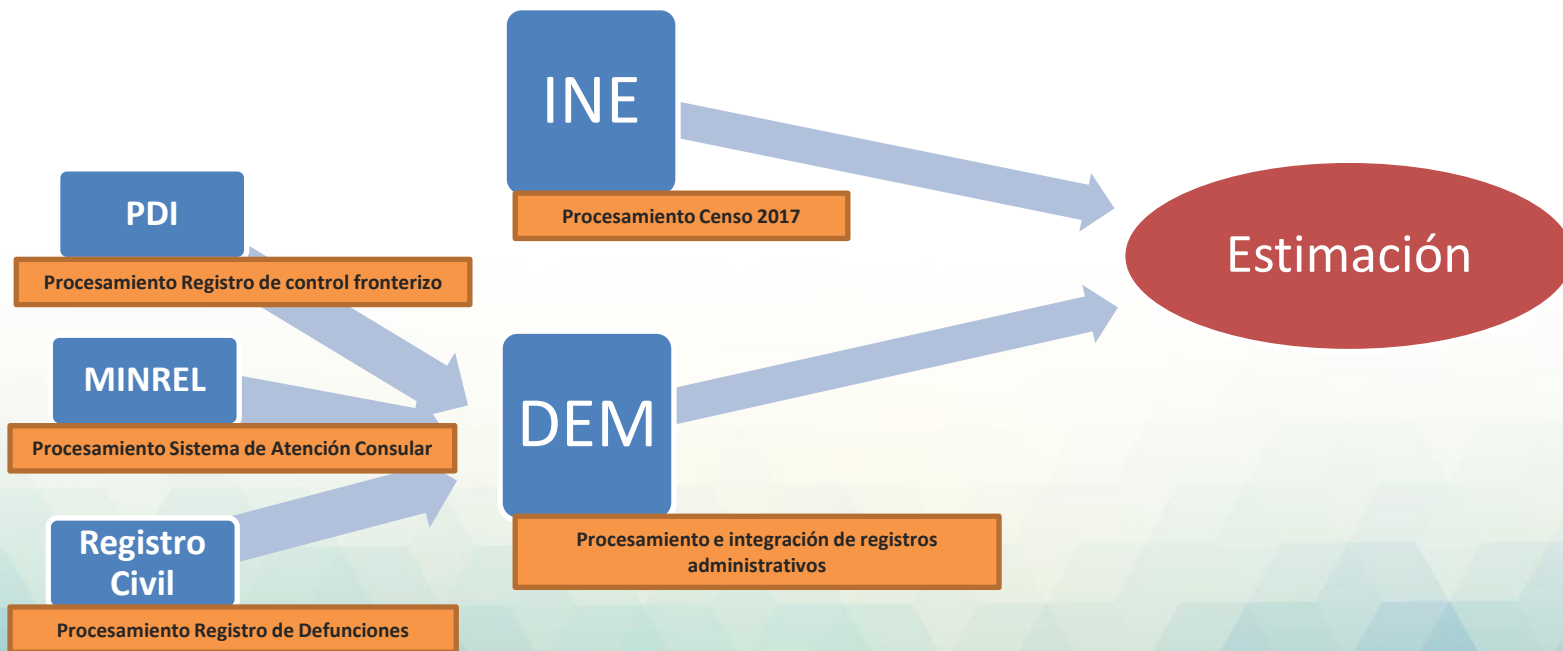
INE

Procesamiento Censo 2017

PDI

Procesamiento Registro de control fronterizo

Estimación

MINREL

Procesamiento Sistema de Atención Consular

DEM

Registro Civil

Procesamiento Registro de Defunciones

Procesamiento e integración de registros administrativos